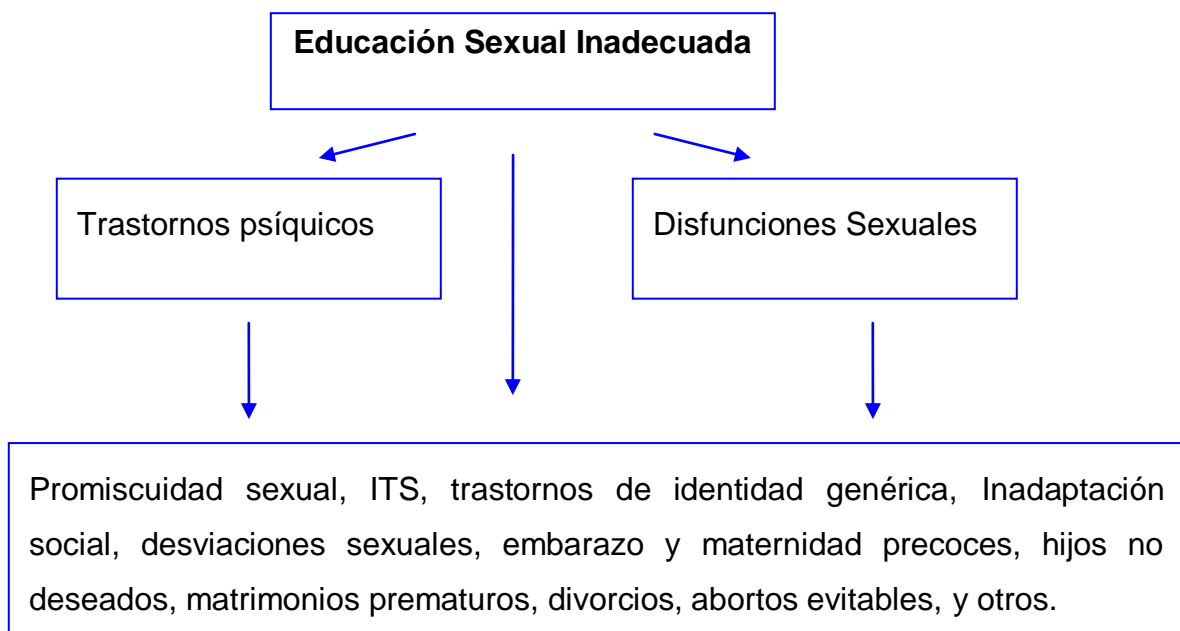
**Educación Sexual Inadecuada**

Trastornos psíquicos

Disfunciones Sexuales

Promiscuidad sexual, ITS, trastornos de identidad genérica, Inadaptación social, desviaciones sexuales, embarazo y maternidad precoces, hijos no deseados, matrimonios prematuros, divorcios, abortos evitables, y otros.